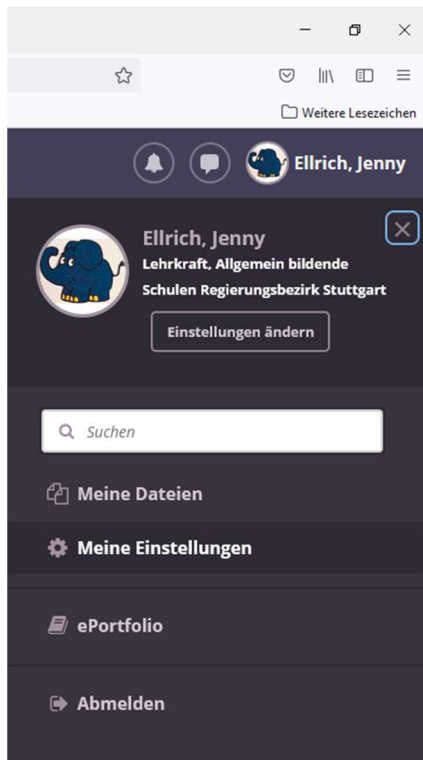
Weitere Lesezeichen

Ellrich, Jenny

Ellrich, Jenny
Lehrkraft, Allgemein bildende Schulen Regierungsbezirk Stuttgart

Einstellungen ändern

Suchen

Meine Dateien

Meine Einstellungen

ePortfolio

Abmelden